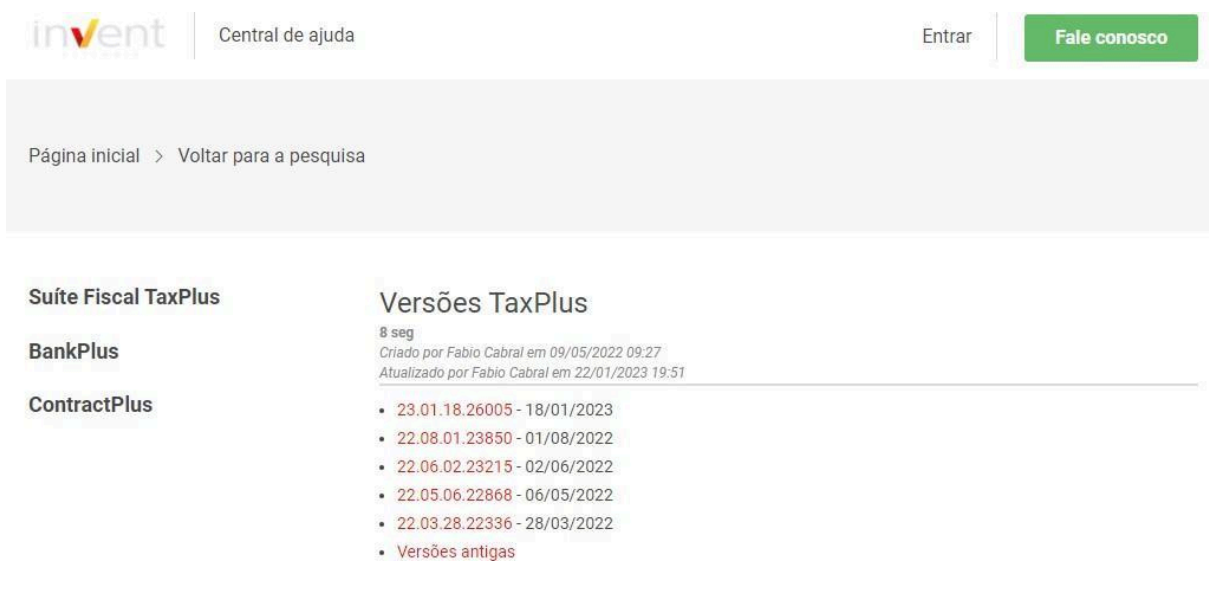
invent

Central de ajuda

Entrar

Fale conosco

Página inicial > Voltar para a pesquisa

Suíte Fiscal TaxPlus

BankPlus

ContractPlus

Versões TaxPlus

8 seg

Criado por Fabio Cabral em 09/05/2022 09:27

Atualizado por Fabio Cabral em 22/01/2023 19:51

- 23.01.18.26005 - 18/01/2023
- 22.08.01.23850 - 01/08/2022
- 22.06.02.23215 - 02/06/2022
- 22.05.06.22868 - 06/05/2022
- 22.03.28.22336 - 28/03/2022
- Versões antigas